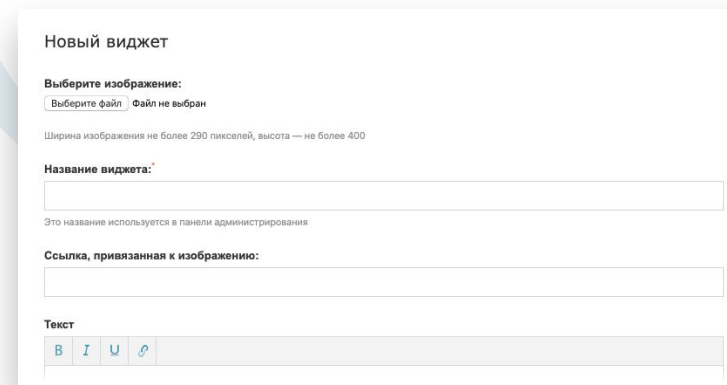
Новый виджет

Выберите изображение:

Выберите файл Файл не выбран

Ширина изображения не более 290 пикселей, высота — не более 400

Название виджета:*

Это название используется в панели администрирования

Ссылка, привязанная к изображению:

Текст

B I U